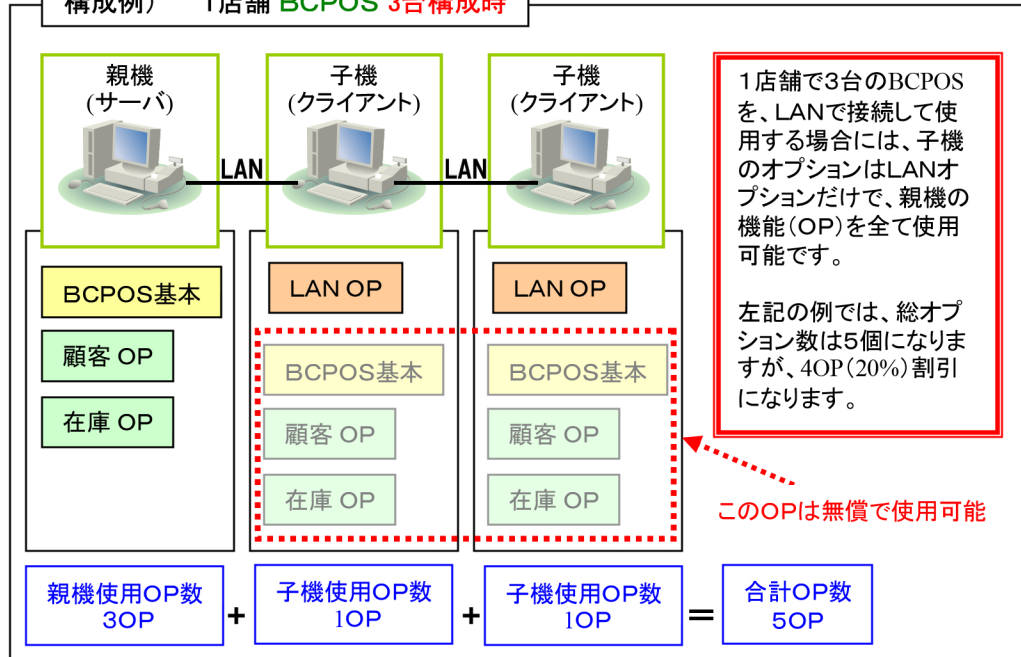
構成例） 1店舗 BCPOS 3台構成時

親機
(サーバ)

子機
(クライアント)

子機
(クライアント)

LAN

LAN

1店舗で3台のBCPOSを、LANで接続して使用する場合には、子機のオプションはLANオプションだけで、親機の機能（OP）を全て使用可能です。

左記の例では、総オプション数は5個になりますが、4OP（20%）割引になります。

BCPOS基本

顧客 OP

在庫 OP

LAN OP

BCPOS基本

顧客 OP

在庫 OP

LAN OP

BCPOS基本

顧客 OP

在庫 OP

このOPは無償で使用可能

親機使用OP数
3OP

+

子機使用OP数
1OP

+

子機使用OP数
1OP

=

合計OP数
5OP